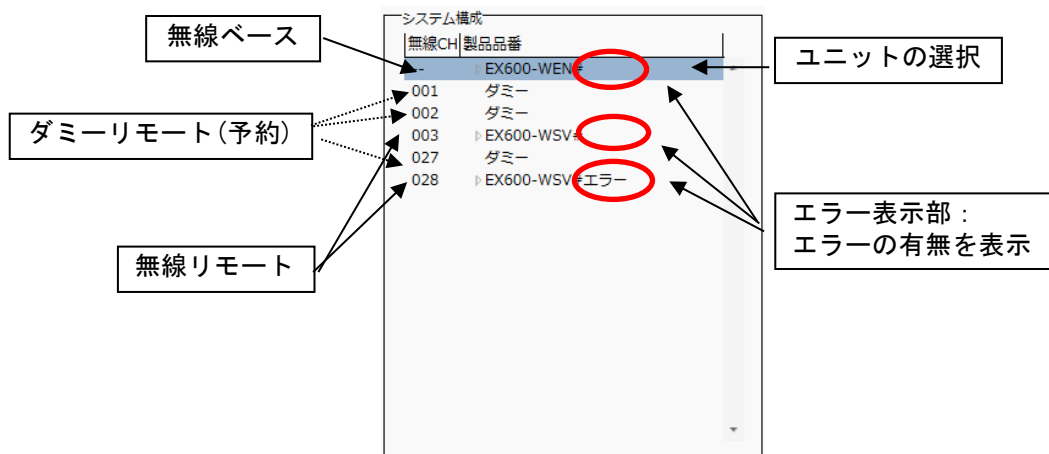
無線ベース

システム構成

| 無線CH | 製品品番 |
|---|---|
| -- | EX600-WEN# |
| 001 | ダミー |
| 002 | ダミー |
| 003 | EX600-WSV# |
| 027 | ダミー |
| 028 | EX600-WSV# エラー |

ユニットの選択

ダミーリモート（予約）

エラー表示部：
エラーの有無を表示

無線リモート